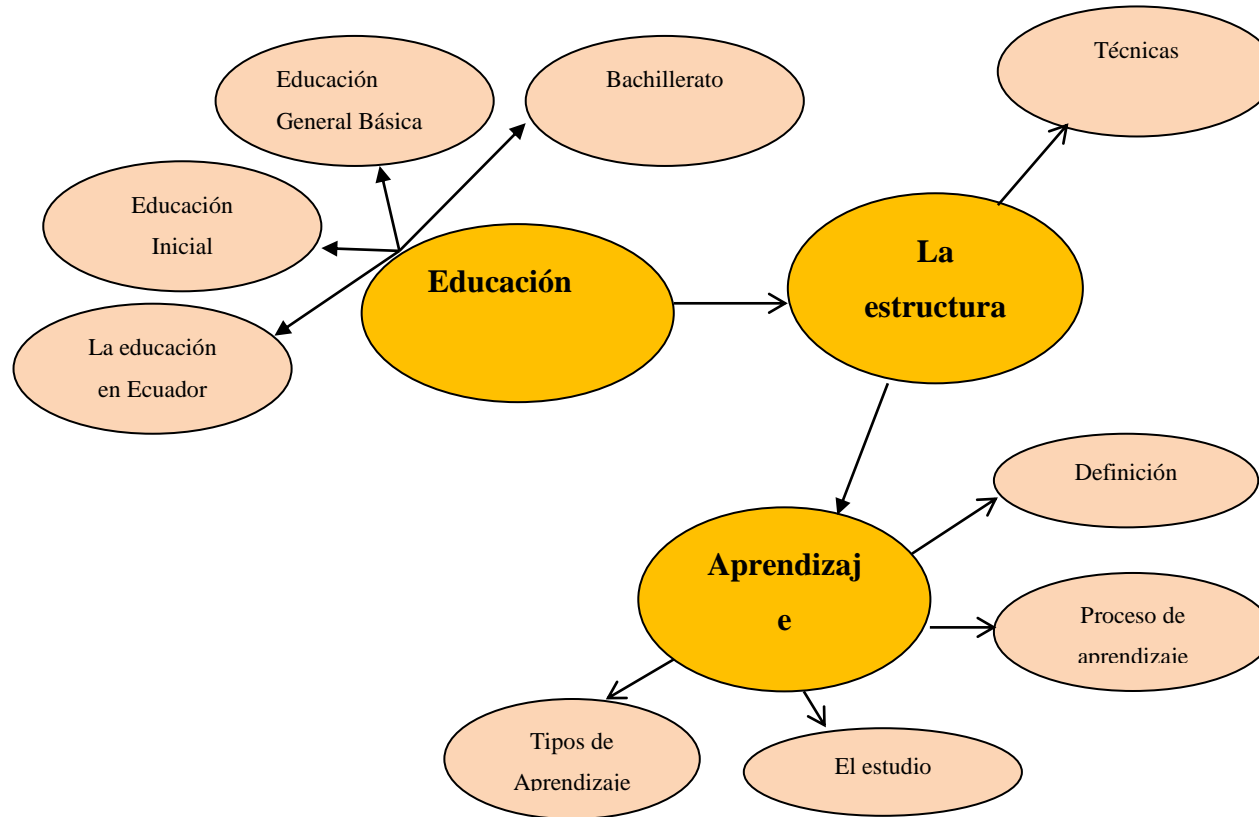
Educación General Básica

Bachillerato

Técnicas

Educación Inicial

Educación

La estructura

La educación en Ecuador

Definición

Aprendizaje

Proceso de aprendizaje

Tipos de Aprendizaje

El estudio